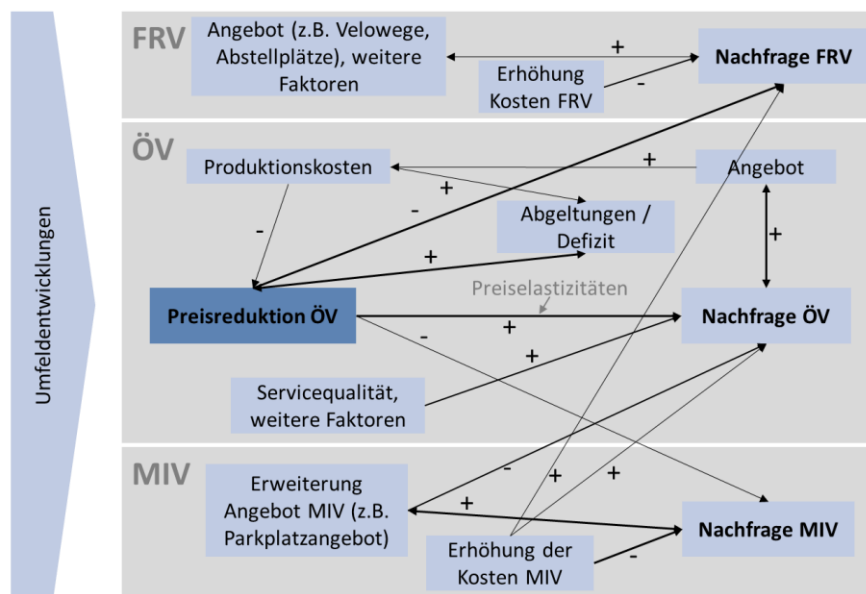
Umfeldentwicklungen

FRV

Angebot (z.B. Velowege, Abstellplätze), weitere Faktoren

+

Erhöhung Kosten FRV

-

Nachfrage FRV

ÖV

Produktionskosten

+

Angebot

+

-

Abgeltungen / Defizit

-

+

+

Preisreduktion ÖV

Preiselastizitäten

+

Nachfrage ÖV

-

+

Servicequalität, weitere Faktoren

MIV

Erweiterung Angebot MIV (z.B. Parkplatzangebot)

-

+

+

+

Nachfrage MIV

Erhöhung der Kosten MIV

-